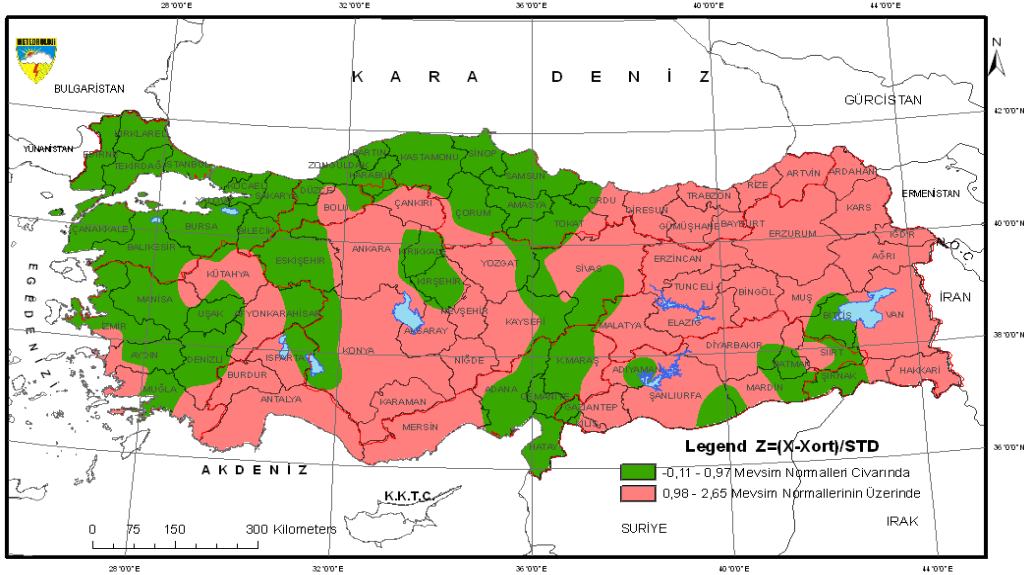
28°0'0"E 32°0'0"E 36°0'0"E 40°0'0"E 44°0'0"E

METEOROLOJI

N

BULGARİSTAN

K A R A D E N İ Z

GÜRCİSTAN

42°0'0"N

YUNANİSTAN

KIRKLARELİ
EDİRNE
TEKİRDAĞ
İSTANBUL
KOCAELİ
SAKARYA
DÜZCE
ZONGULDAK
KARABÜK
BARTIN
KASTAMONU
SİNOP
SAMSUN
ORDU
GİRESUN
TRABZON
RİZE
ARTVİN
ARDAHAN
KARS
ERMENİSTAN
YALOVA
BOLU
ÇANKIRI
ÇORUM
AMASYA
TOKAT
GÜMÜŞHANE
BAYBURT
ERZURUM
IĞDIR
ÇANAKKALE
BALIKESİR
BURSA
BİLECİK
ESKİŞEHİR
ANKARA
KIRIKKALE
YOZGAT
SİVAS
ERZİNCAN
AĞRI
40°0'0"N
NAHÇ

E G E D E N İ Z

KÜTAHYA
KIRŞEHİR
TUNCELİ
BİNGÖL
MUŞ
İRAN
MANİSA
UŞAK
AFYONKARAHİSAR
AKSARAY
NEVŞEHİR
KAYSERİ
MALATYA
ELAZIĞ
BİTLİS
VAN
38°0'0"N
İZMİR
AYDIN
DENİZLİ
ISPARTA
KONYA
NİĞDE
K.MARAŞ
ADIYAMAN
DİYARBAKIR
BATMAN
SİİRT
HAKKARİ
MUĞLA
BURDUR
ADANA
OSMANİYE
ŞANLIURFA
MARDİN
ŞIRNAK
ANTALYA
KARAMAN
GAZİANTEP
KİLİS
MERSİN
HATAY

Legend Z=(X-Xort)/STD
-0,11 - 0,97 Mevsim Normalleri Civarında
0,98 - 2,65 Mevsim Normallerinin Üzerinde

36°0'0"N

AKDENİZ

K.K.T.C.

SURİYE

IRAK

0 75 150 300 Kilometers

28°0'0"E 32°0'0"E 36°0'0"E 40°0'0"E 44°0'0"E